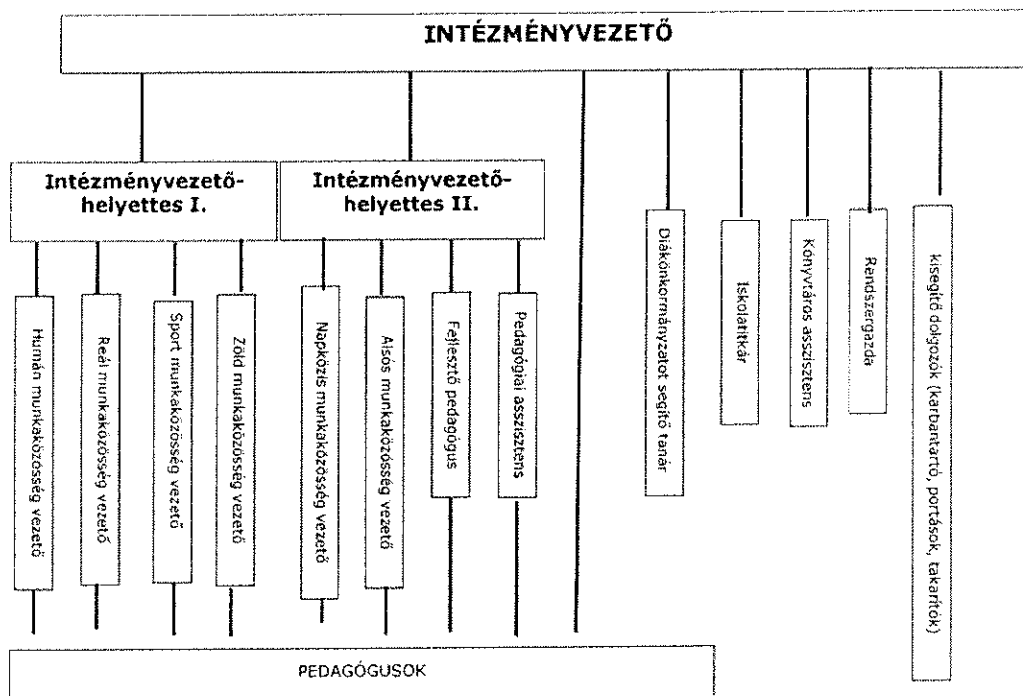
INTÉZMÉNYVEZETŐ

Intézményvezető-helyettes I.

Intézményvezető-helyettes II.

Humán munkaközösség vezető

Reál munkaközösség vezető

Sport munkaközösség vezető

Zöld munkaközösség vezető

Napközis munkaközösség vezető

Alsós munkaközösség vezető

Fejlesztő pedagógus

Pedagógiai asszisztens

Diákönkormányzatot segítő tanár

Iskolatitkár

Könyvtáros asszisztens

Rendszergazda

kisegítő dolgozók (karbantartó, portások, takarítók)

PEDAGÓGUSOK